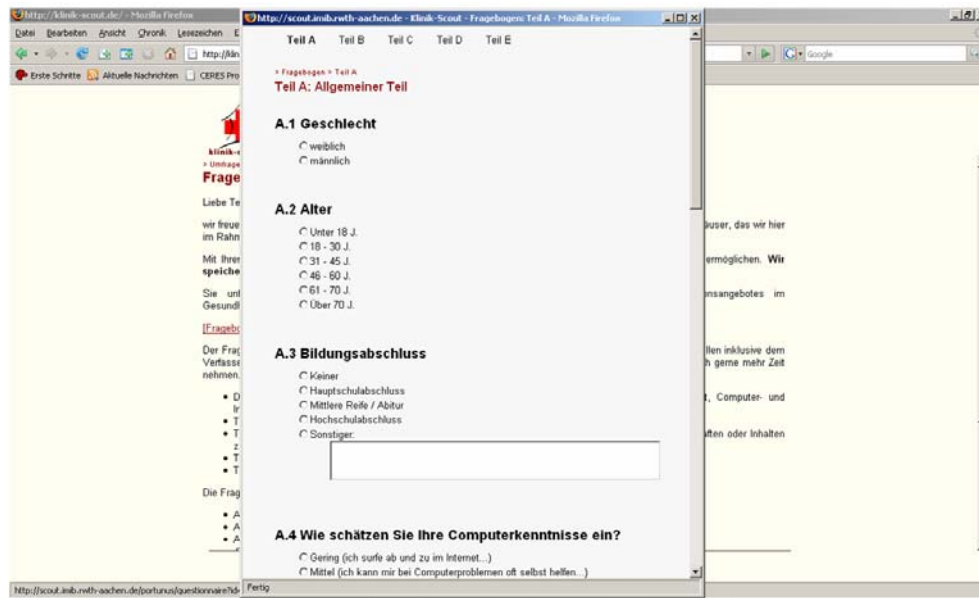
http://klinik-scout.de/ - Mozilla Firefox

Datei Bearbeiten Ansicht Chronik Lesezeichen E

http://klin

Erste Schritte Aktuelle Nachrichten CERES Pro

Google

klinik-

> Umfrage

Frage

Liebe Te

wir freue
im Rahm

Mit Ihrer
speiche

Sie unt
Gesundl

[Fragebo

Der Frag
Verfasse
nehmen.

- D
Ir
- T
- T
z
- T
- T

Die Frag

- A
- A
- A

user, das wir hier

ermöglichen. Wir

nsangebotes im

llen inklusive dem
h gerne mehr Zeit

t, Computer- und

lten oder Inhalten

http://scout.imib.rwth-aachen.de/portunus/questionnaire?id=

http://scout.imib.rwth-aachen.de - Klinik-Scout - Fragebogen: Teil A - Mozilla Firefox

Teil A Teil B Teil C Teil D Teil E

> Fragebogen > Teil A

Teil A: Allgemeiner Teil

A.1 Geschlecht

weiblich
männlich

A.2 Alter

Unter 18 J.
18 - 30 J.
31 - 45 J.
46 - 60 J.
61 - 70 J.
Über 70 J.

A.3 Bildungsabschluss

Keiner
Hauptschulabschluss
Mittlere Reife / Abitur
Hochschulabschluss
Sonstiger:

A.4 Wie schätzen Sie Ihre Computerkenntnisse ein?

Gering (ich surfe ab und zu im Internet...)
Mittel (ich kann mir bei Computerproblemen oft selbst helfen...)

Fertig